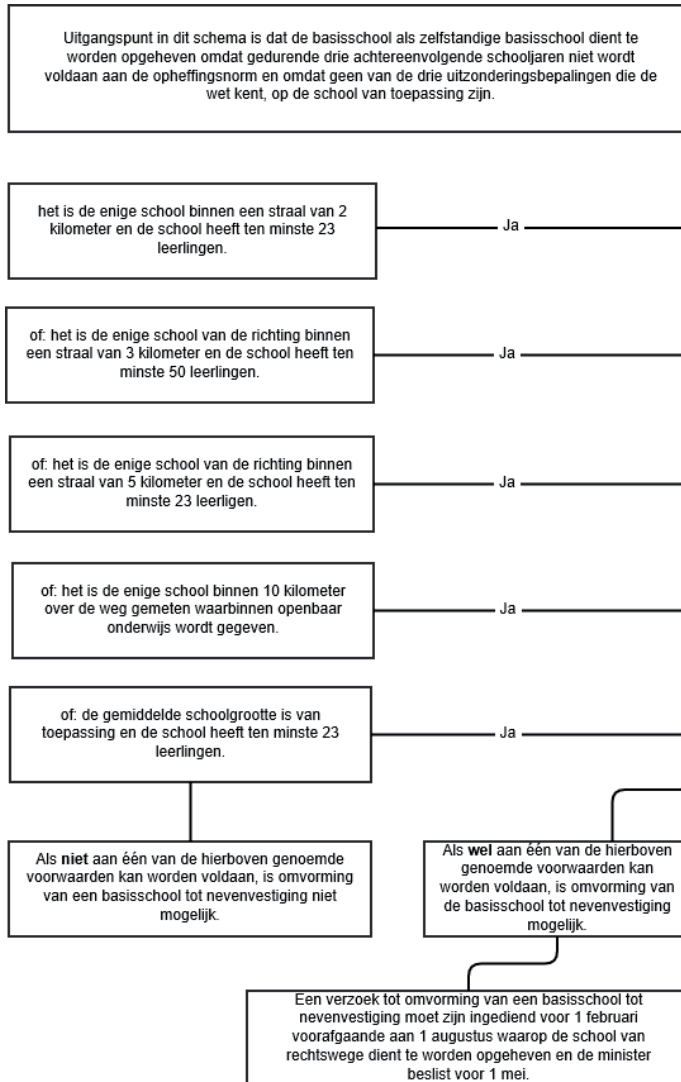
Uitgangspunt in dit schema is dat de basisschool als zelfstandige basisschool dient te worden opgeheven omdat gedurende drie achtereenvolgende schooljaren niet wordt voldaan aan de opheffingsnorm en omdat geen van de drie uitzonderingsbepalingen die de wet kent, op de school van toepassing zijn.

het is de enige school binnen een straal van 2 kilometer en de school heeft ten minste 23 leerlingen.

Ja

of: het is de enige school van de richting binnen een straal van 3 kilometer en de school heeft ten minste 50 leerlingen.

Ja

of: het is de enige school van de richting binnen een straal van 5 kilometer en de school heeft ten minste 23 leerligen.

Ja

of: het is de enige school binnen 10 kilometer over de weg gemeten waarbinnen openbaar onderwijs wordt gegeven.

Ja

of: de gemiddelde schoolgrootte is van toepassing en de school heeft ten minste 23 leerlingen.

Ja

Als **niet** aan één van de hierboven genoemde voorwaarden kan worden voldaan, is omvorming van een basisschool tot nevenvestiging niet mogelijk.

Als **wel** aan één van de hierboven genoemde voorwaarden kan worden voldaan, is omvorming van de basisschool tot nevenvestiging mogelijk.

Een verzoek tot omvorming van een basisschool tot nevenvestiging moet zijn ingediend voor 1 februari voorafgaande aan 1 augustus waarop de school van rechtswege dient te worden opgeheven en de minister beslist voor 1 mei.